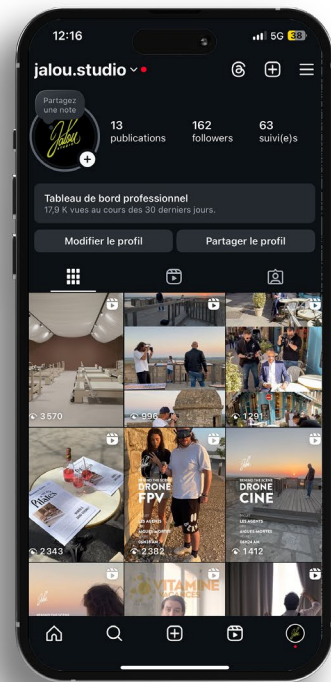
12:16

5G 38

jalou.studio

Partagez une note

Jalou

13 publications

162 followers

63 suivi(e)s

Tableau de bord professionnel

17,9 K vues au cours des 30 derniers jours.

Modifier le profil

Partager le profil

3570

996

1291

Pétales

2343

DRONE FPV

LES ARCHES

AIGUES-MORTES

2382

DRONE CINE

LES ARCHES

AIGUES-MORTES

1412

VITAMINE